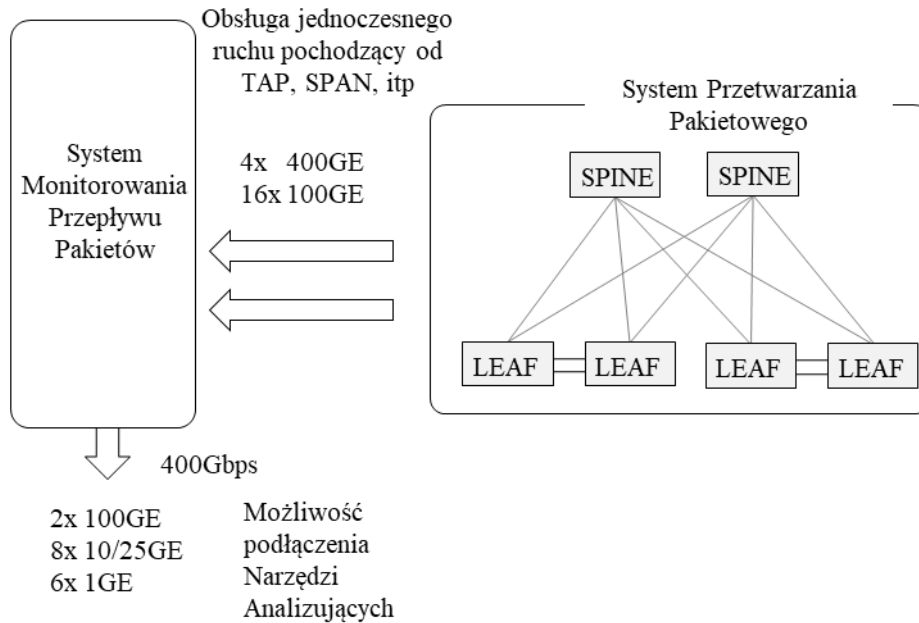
System Monitorowania Przepływu Pakietów

Obsługa jednoczesnego ruchu pochodzący od TAP, SPAN, itp

4x 400GE
16x 100GE

System Przetwarzania Pakietowego

SPINE
SPINE

LEAF
LEAF
LEAF
LEAF

400Gbps

2x 100GE
8x 10/25GE
6x 1GE

Możliwość podłączenia Narzędzi Analizujących